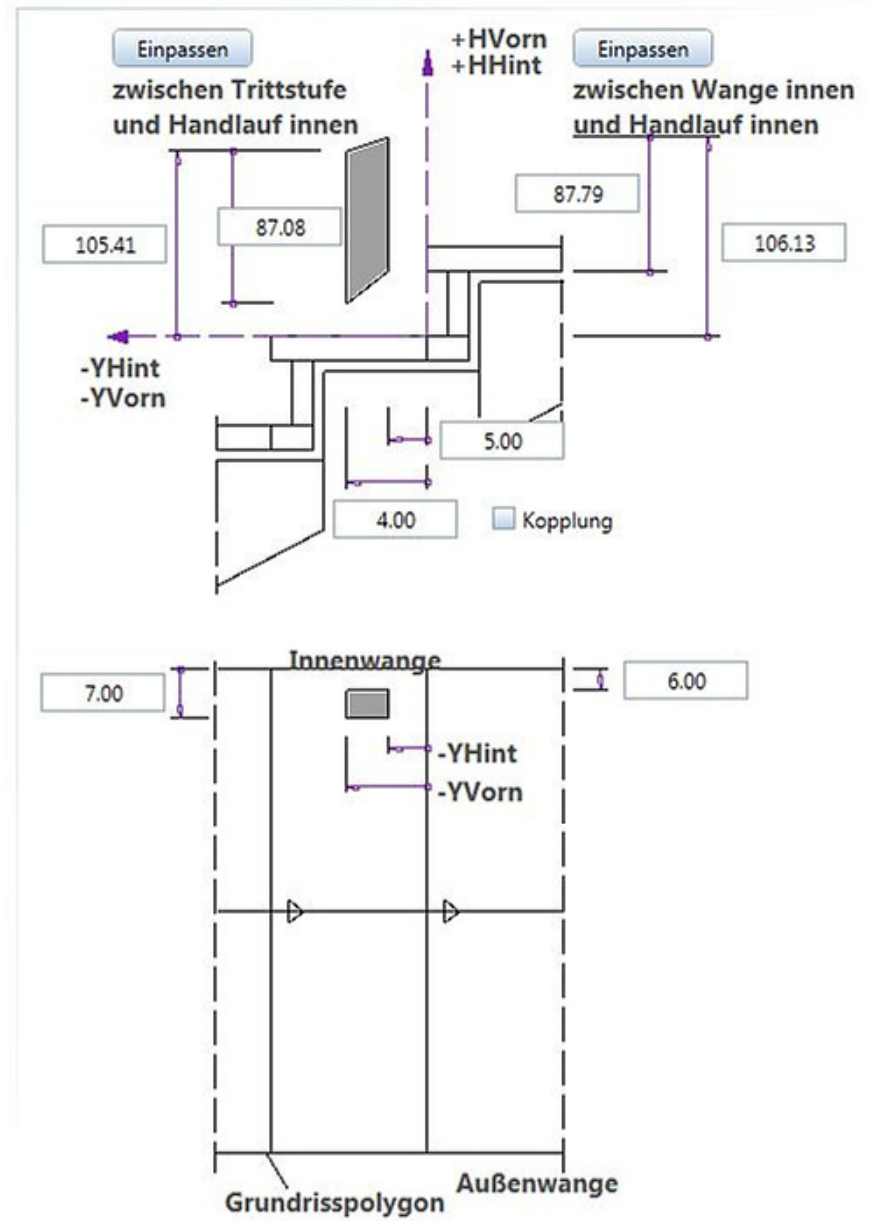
Einpassen

zwischen Trittstufe und Handlauf innen

+HVorn
+HHint

Einpassen

zwischen Wange innen und Handlauf innen

87.79

105.41

87.08

106.13

-YHint
-YVorn

5.00

4.00

Kopplung

Innenwange

7.00

6.00

-YHint
-YVorn

Grundrisspolygon

Außenwange